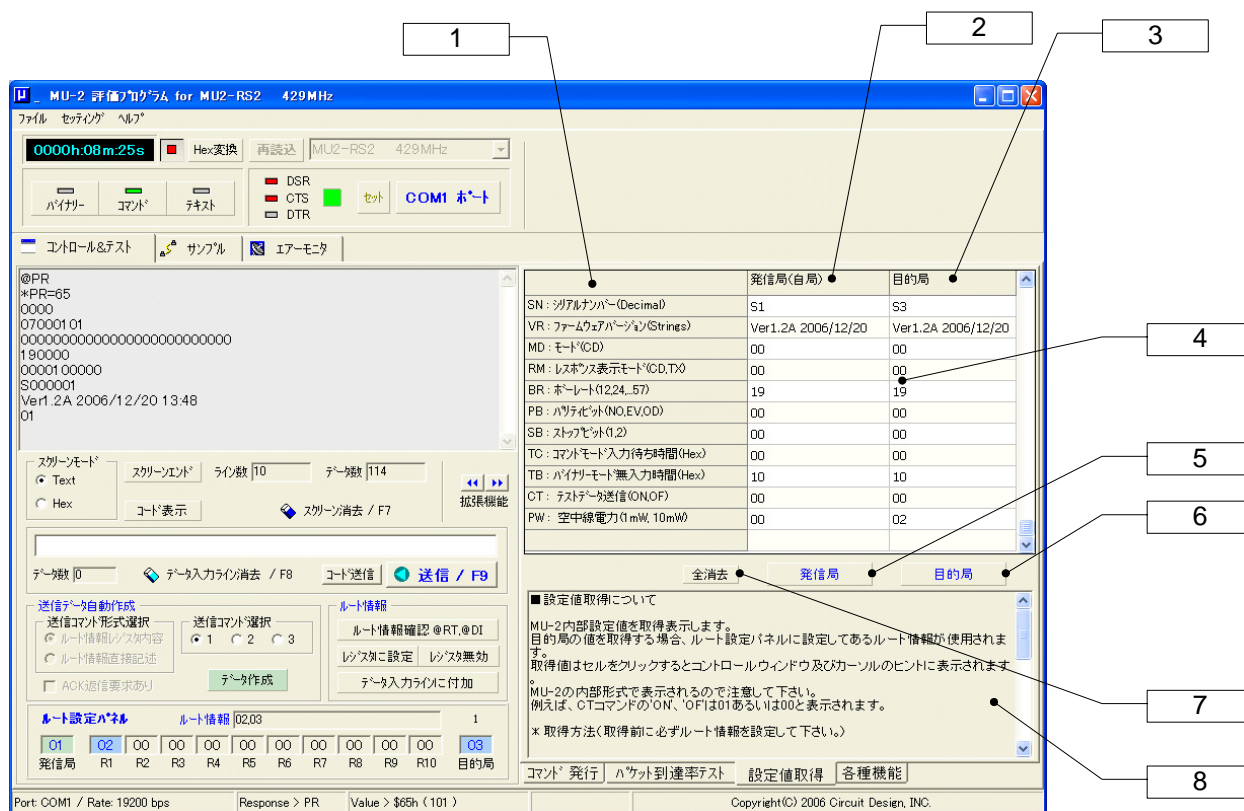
1
2
3
MU-2 評価ﾌﾟﾛｸﾞﾗﾑ for MU2-RS2 429MHz
ﾌｧｲﾙ ｾｯﾃｨﾝｸﾞ ﾍﾙﾌﾟ
0000h:08m:25s Hex変換 再読込 MU2-RS2 429MHz
ﾊﾞｲﾅﾘｰ ｺﾏﾝﾄﾞ ﾃｷｽﾄ
DSR
CTS
DTR
ｾｯﾄ COM1 ﾎﾟｰﾄ
ｺﾝﾄﾛｰﾙ&ﾃｽﾄ ｻﾝﾌﾟﾙ ｴｱｰﾓﾆﾀ

@PR
*PR=65
0000
07000101
00000000000000000000000000
190000
000100000
S000001
Ver1.2A 2006/12/20 13:48
01

| | 発信局(自局) | 目的局 |
|---|---|---|
| SN：ｼﾘｱﾙﾅﾝﾊﾞｰ(Decimal) | S1 | S3 |
| VR：ﾌｧｰﾑｳｪｱﾊﾞｰｼﾞｮﾝ(Strings) | Ver1.2A 2006/12/20 | Ver1.2A 2006/12/20 |
| MD：ﾓｰﾄﾞ(CD) | 00 | 00 |
| RM：ﾚｽﾎﾟﾝｽ表示ﾓｰﾄﾞ(CD,TX) | 00 | 00 |
| BR：ﾎﾞｰﾚｰﾄ(12,24,..57) | 19 | 19 |
| PB：ﾊﾟﾘﾃｨﾋﾞｯﾄ(NO,EV,OD) | 00 | 00 |
| SB：ｽﾄｯﾌﾟﾋﾞｯﾄ(1,2) | 00 | 00 |
| TC：ｺﾏﾝﾄﾞﾓｰﾄﾞ入力待ち時間(Hex) | 00 | 00 |
| TB：ﾊﾞｲﾅﾘｰﾓｰﾄﾞ無入力時間(Hex) | 10 | 10 |
| CT：ﾃｽﾄﾃﾞｰﾀ送信(ON,OF) | 00 | 00 |
| PW：空中線電力(1mW, 10mW) | 00 | 02 |

4
5
6
ｽｸﾘｰﾝﾓｰﾄﾞ
Text
Hex
ｽｸﾘｰﾝｴﾝﾄﾞ ﾗｲﾝ数 10 ﾃﾞｰﾀ数 114
ｺｰﾄﾞ表示
ｽｸﾘｰﾝ消去 / F7
拡張機能
全消去 発信局 目的局
ﾃﾞｰﾀ数 0 ﾃﾞｰﾀ入力ﾗｲﾝ消去 / F8 ｺｰﾄﾞ送信 送信 / F9

■設定値取得について

MU-2内部設定値を取得表示します。
目的局の値を取得する場合、ルート設定パネルに設定してあるルート情報が使用されます。
取得値はセルをクリックするとコントロールウィンドウ及びカーソルのヒントに表示されます。
MU-2の内部形式で表示されるので注意して下さい。
例えば、CTコマンドの'ON'、'OF'は01あるいは00と表示されます。

＊取得方法(取得前に必ずルート情報を設定して下さい。)

送信ﾃﾞｰﾀ自動作成
送信ｺﾏﾝﾄﾞ形式選択
ﾙｰﾄ情報ﾚｼﾞｽﾀ内容
ﾙｰﾄ情報直接記述
送信ｺﾏﾝﾄﾞ選択
1 2 3
ACK返信要求あり
ﾃﾞｰﾀ作成
ﾙｰﾄ情報
ﾙｰﾄ情報確認 @RT,@DI
ﾚｼﾞｽﾀに設定 ﾚｼﾞｽﾀ無効
ﾃﾞｰﾀ入力ﾗｲﾝに付加
7
ﾙｰﾄ設定ﾊﾟﾈﾙ ﾙｰﾄ情報 02,03 1
01 02 00 00 00 00 00 00 00 00 00 03
発信局 R1 R2 R3 R4 R5 R6 R7 R8 R9 R10 目的局
ｺﾏﾝﾄﾞ発行 ﾊﾟｹｯﾄ到達率ﾃｽﾄ 設定値取得 各種機能
8
Port: COM1 / Rate: 19200 bps Response > PR Value > $65h ( 101 ) Copyright(C) 2006 Circuit Design, INC.